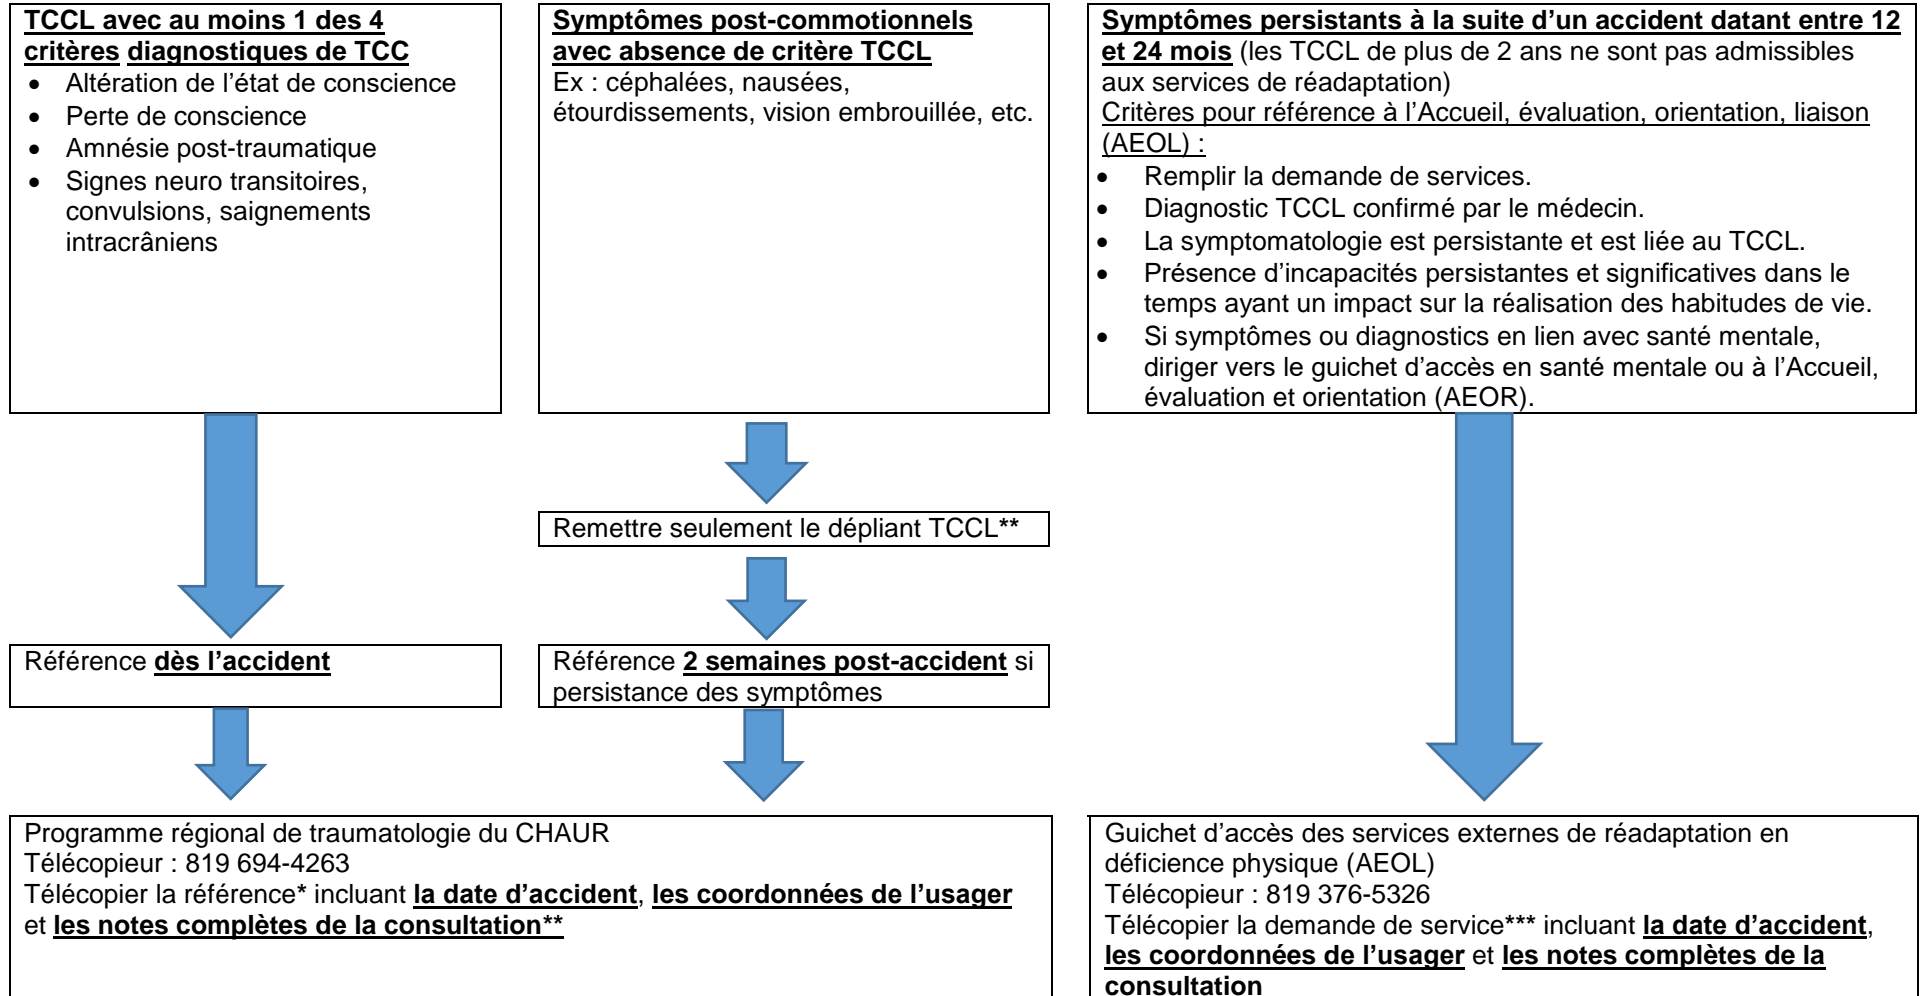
**TCCL avec au moins 1 des 4 critères diagnostiques de TCC**
- Altération de l'état de conscience
- Perte de conscience
- Amnésie post-traumatique
- Signes neuro transitoires, convulsions, saignements intracrâniens

**Symptômes post-commotionnels avec absence de critère TCCL**
Ex : céphalées, nausées, étourdissements, vision embrouillée, etc.

**Symptômes persistants à la suite d'un accident datant entre 12 et 24 mois** (les TCCL de plus de 2 ans ne sont pas admissibles aux services de réadaptation)
Critères pour référence à l'Accueil, évaluation, orientation, liaison (AEOL) :
- Remplir la demande de services.
- Diagnostic TCCL confirmé par le médecin.
- La symptomatologie est persistante et est liée au TCCL.
- Présence d'incapacités persistantes et significatives dans le temps ayant un impact sur la réalisation des habitudes de vie.
- Si symptômes ou diagnostics en lien avec santé mentale, diriger vers le guichet d'accès en santé mentale ou à l'Accueil, évaluation et orientation (AEOR).

Remettre seulement le dépliant TCCL**

Référence **dès l'accident**

Référence **2 semaines post-accident** si persistance des symptômes

Programme régional de traumatologie du CHAUR
Télécopieur : 819 694-4263
Télécopier la référence* incluant **la date d'accident**, **les coordonnées de l'usager** et **les notes complètes de la consultation****

Guichet d'accès des services externes de réadaptation en déficience physique (AEOL)
Télécopieur : 819 376-5326
Télécopier la demande de service*** incluant **la date d'accident**, **les coordonnées de l'usager** et **les notes complètes de la consultation**